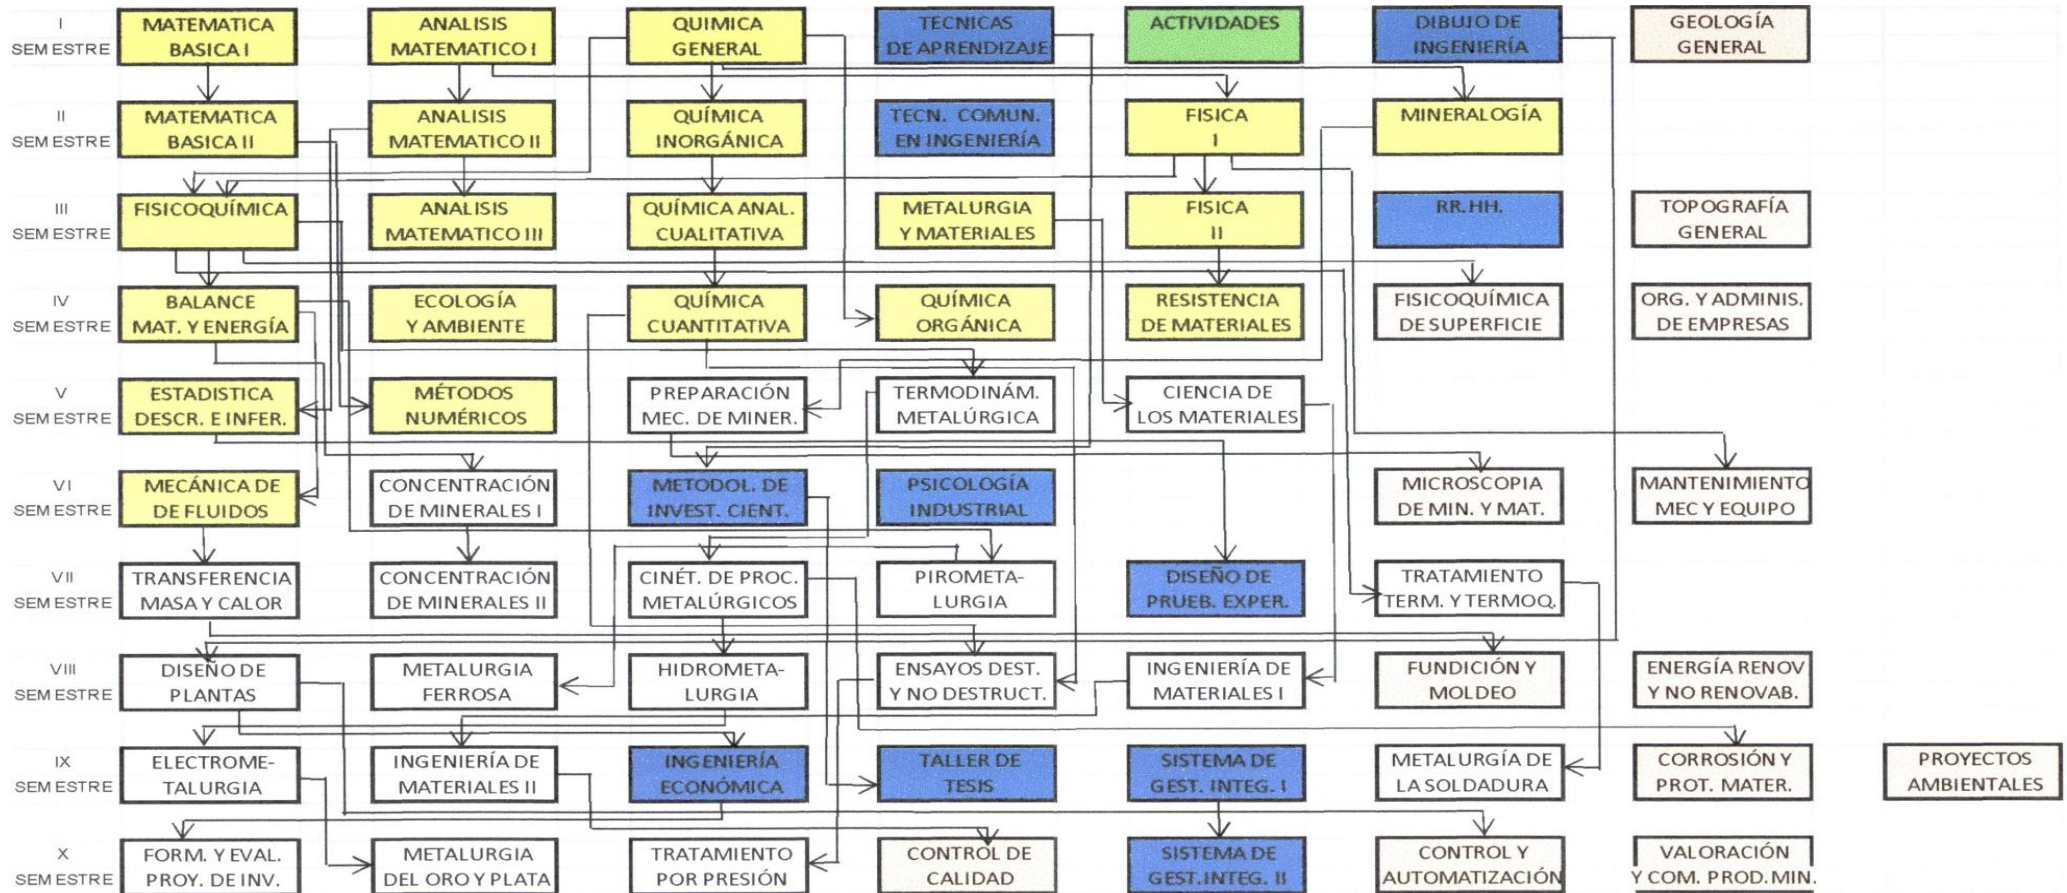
I SEMESTRE
MATEMATICA BASICA I
ANALISIS MATEMATICO I
QUIMICA GENERAL
TECNICAS DE APRENDIZAJE
ACTIVIDADES
DIBUJO DE INGENIERÍA
GEOLOGÍA GENERAL

II SEMESTRE
MATEMATICA BASICA II
ANALISIS MATEMATICO II
QUÍMICA INORGÁNICA
TECN. COMUN. EN INGENIERÍA
FISICA I
MINERALOGÍA

III SEMESTRE
FISICOQUÍMICA
ANALISIS MATEMATICO III
QUÍMICA ANAL. CUALITATIVA
METALURGIA Y MATERIALES
FISICA II
RR.HH.
TOPOGRAFÍA GENERAL

IV SEMESTRE
BALANCE MAT. Y ENERGÍA
ECOLOGÍA Y AMBIENTE
QUÍMICA CUANTITATIVA
QUÍMICA ORGÁNICA
RESISTENCIA DE MATERIALES
FISICOQUÍMICA DE SUPERFICIE
ORG. Y ADMINIS. DE EMPRESAS

V SEMESTRE
ESTADISTICA DESCR. E INFER.
MÉTODOS NUMÉRICOS
PREPARACIÓN MEC. DE MINER.
TERMODINÁM. METALÚRGICA
CIENCIA DE LOS MATERIALES

VI SEMESTRE
MECÁNICA DE DE FLUIDOS
CONCENTRACIÓN DE MINERALES I
METODOL. DE INVEST. CIENT.
PSICOLOGÍA INDUSTRIAL
MICROSCOPIA DE MIN. Y MAT.
MANTENIMIENTO MEC Y EQUIPO

VII SEMESTRE
TRANSFERENCIA MASA Y CALOR
CONCENTRACIÓN DE MINERALES II
CINÉT. DE PROC. METALÚRGICOS
PIROMETALURGIA
DISEÑO DE PRUEB. EXPER.
TRATAMIENTO TERM. Y TERMOQ.

VIII SEMESTRE
DISEÑO DE PLANTAS
METALURGIA FERROSA
HIDROMETALURGIA
ENSAYOS DEST. Y NO DESTRUCT.
INGENIERÍA DE MATERIALES I
FUNDICIÓN Y MOLDEO
ENERGÍA RENOV Y NO RENOVAB.

IX SEMESTRE
ELECTROMETALURGIA
INGENIERÍA DE MATERIALES II
INGENIERÍA ECONÓMICA
TALLER DE TESIS
SISTEMA DE GEST. INTEG. I
METALURGÍA DE LA SOLDADURA
CORROSIÓN Y PROT. MATER.
PROYECTOS AMBIENTALES

X SEMESTRE
FORM. Y EVAL. PROY. DE INV.
METALURGIA DEL ORO Y PLATA
TRATAMIENTO POR PRESIÓN
CONTROL DE CALIDAD
SISTEMA DE GEST.INTEG. II
CONTROL Y AUTOMATIZACIÓN
VALORACIÓN Y COM. PROD.MIN.